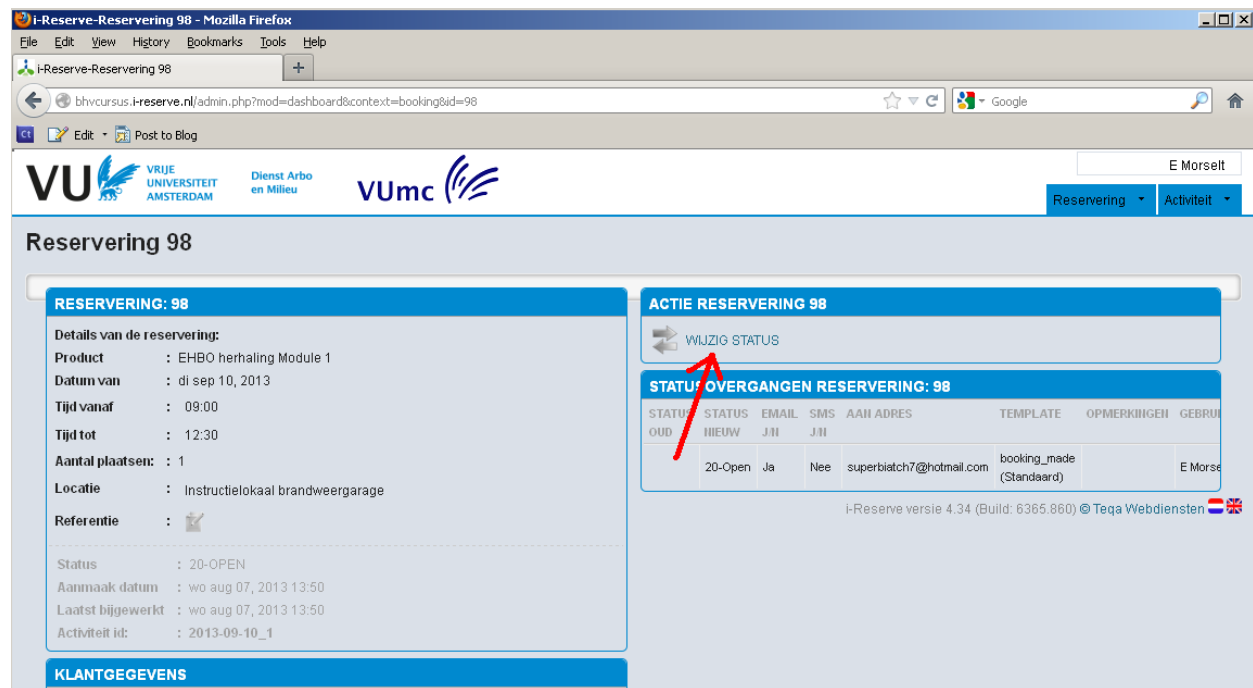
i-Reserve-Reservering 98 - Mozilla Firefox

File Edit View History Bookmarks Tools Help

i-Reserve-Reservering 98 +

bhvcursus.i-reserve.nl/admin.php?mod=dashboard&context=booking&id=98

Google

Ct Edit Post to Blog

VU VRIJE UNIVERSITEIT AMSTERDAM Dienst Arbo en Milieu VUmc

E Morselt

Reservering Activiteit

Reservering 98

RESERVERING: 98

Details van de reservering:
Product : EHBO herhaling Module 1
Datum van : di sep 10, 2013
Tijd vanaf : 09:00
Tijd tot : 12:30
Aantal plaatsen: : 1
Locatie : Instructielokaal brandweergarage
Referentie :

Status : 20-OPEN
Aanmaak datum : wo aug 07, 2013 13:50
Laatst bijgewerkt : wo aug 07, 2013 13:50
Activiteit id: : 2013-09-10_1

KLANTGEGEVENS

ACTIE RESERVERING 98

WIJZIG STATUS

STATUS OVERGANGEN RESERVERING: 98

| STATUS OUD | STATUS NIEUW | EMAIL J/N | SMS J/N | AAN ADRES | TEMPLATE | OPMERKINGEN | GEBRU |
|---|---|---|---|---|---|---|---|
| | 20-Open | Ja | Nee | superbiatch7@hotmail.com | booking_made (Standaard) | | E Morse |

i-Reserve versie 4.34 (Build: 6365.860) © Teqa Webdiensten